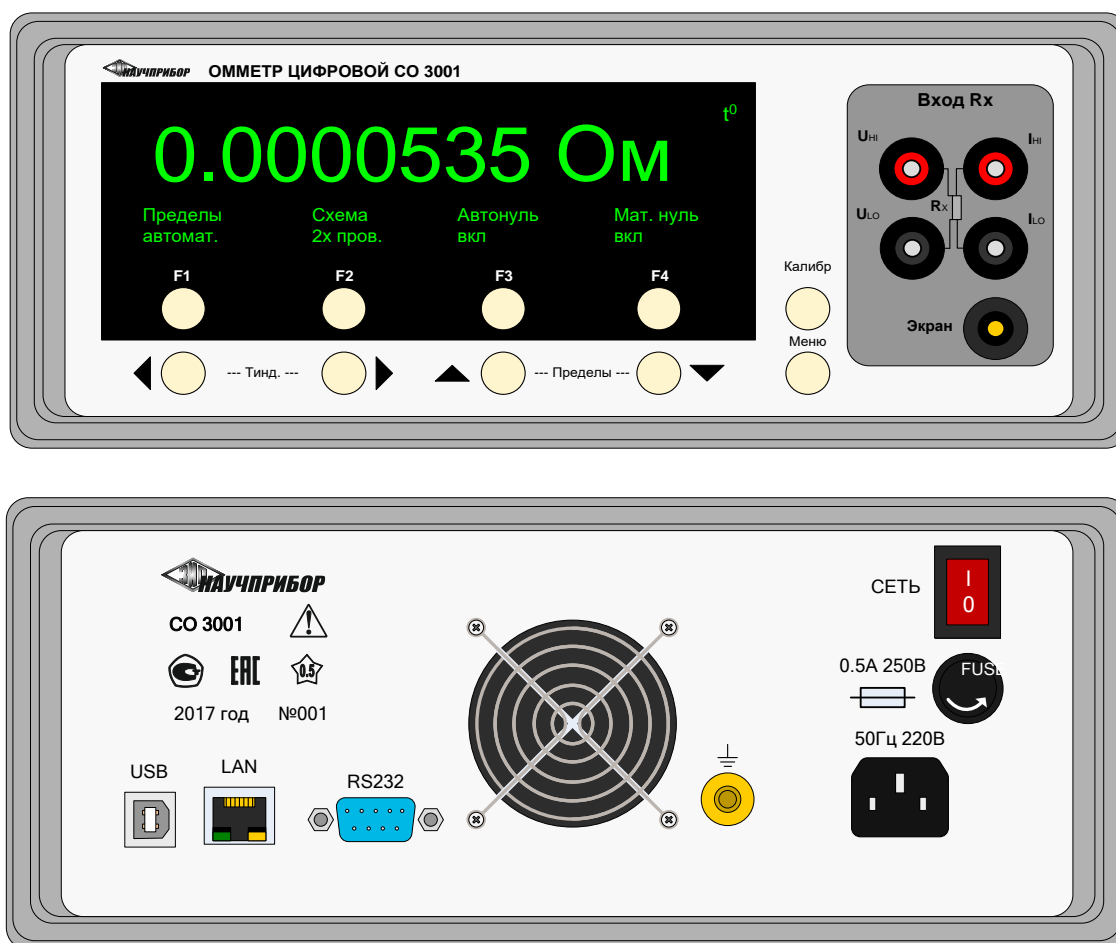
НАУЧПРИБОР ОММЕТР ЦИФРОВОЙ СО 3001

$t^0$

0.0000535 Ом

Пределы автомат.

Схема 2х пров.

Автонуль вкл

Мат. нуль вкл

F1 F2 F3 F4

Калибр

Меню

--- Тинд. ---

--- Пределы ---

Вход Rx

$U_{HI}$

$I_{HI}$

$R_X$

$U_{LO}$

$I_{LO}$

Экран

НАУЧПРИБОР

СО 3001

ЕАС

0.5

2017 год

№001

СЕТЬ

I

0

0.5А 250В

FUSE

50Гц 220В

USB

LAN

RS232